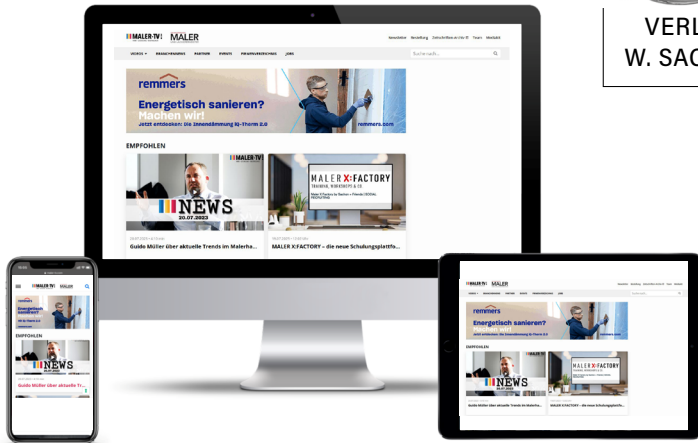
VERL
W. SAC

MALER-TV MALER

Newsletter Verstellung Zeitschriften & Infos Team Mediadaten

VIDEOS BRANCHENNEWS PARTNER EVENTS FIRMENVERZEICHNIS JOBS

Suchbegriff...

remmers

Energetisch sanieren? Machen wir!

Jetzt entdecken: Die Innendämmung iQ-Therm 2.0

remmers.com

EMPFOHLEN

NEWS 20.07.2023

Guido Müller über aktuelle Trends im Malerha...

MALER X:FACTORY TRAINING, WORKSHOPS & CO.

MALER X:FACTORY – die neue Schulungsplattfo...

MALER-TV MALER

remmers

Energetisch sanieren?

EMPFOHLEN

NEWS

Guido Müller über aktuelle Tr...

MALER-TV MALER

remmers

Energetisch sanieren?

EMPFOHLEN

NEWS

Guido Müller über aktuelle Trends im Malerha...

MALER X:FACTORY

MALER X:FACTORY – die neue Schulungsplattfo...